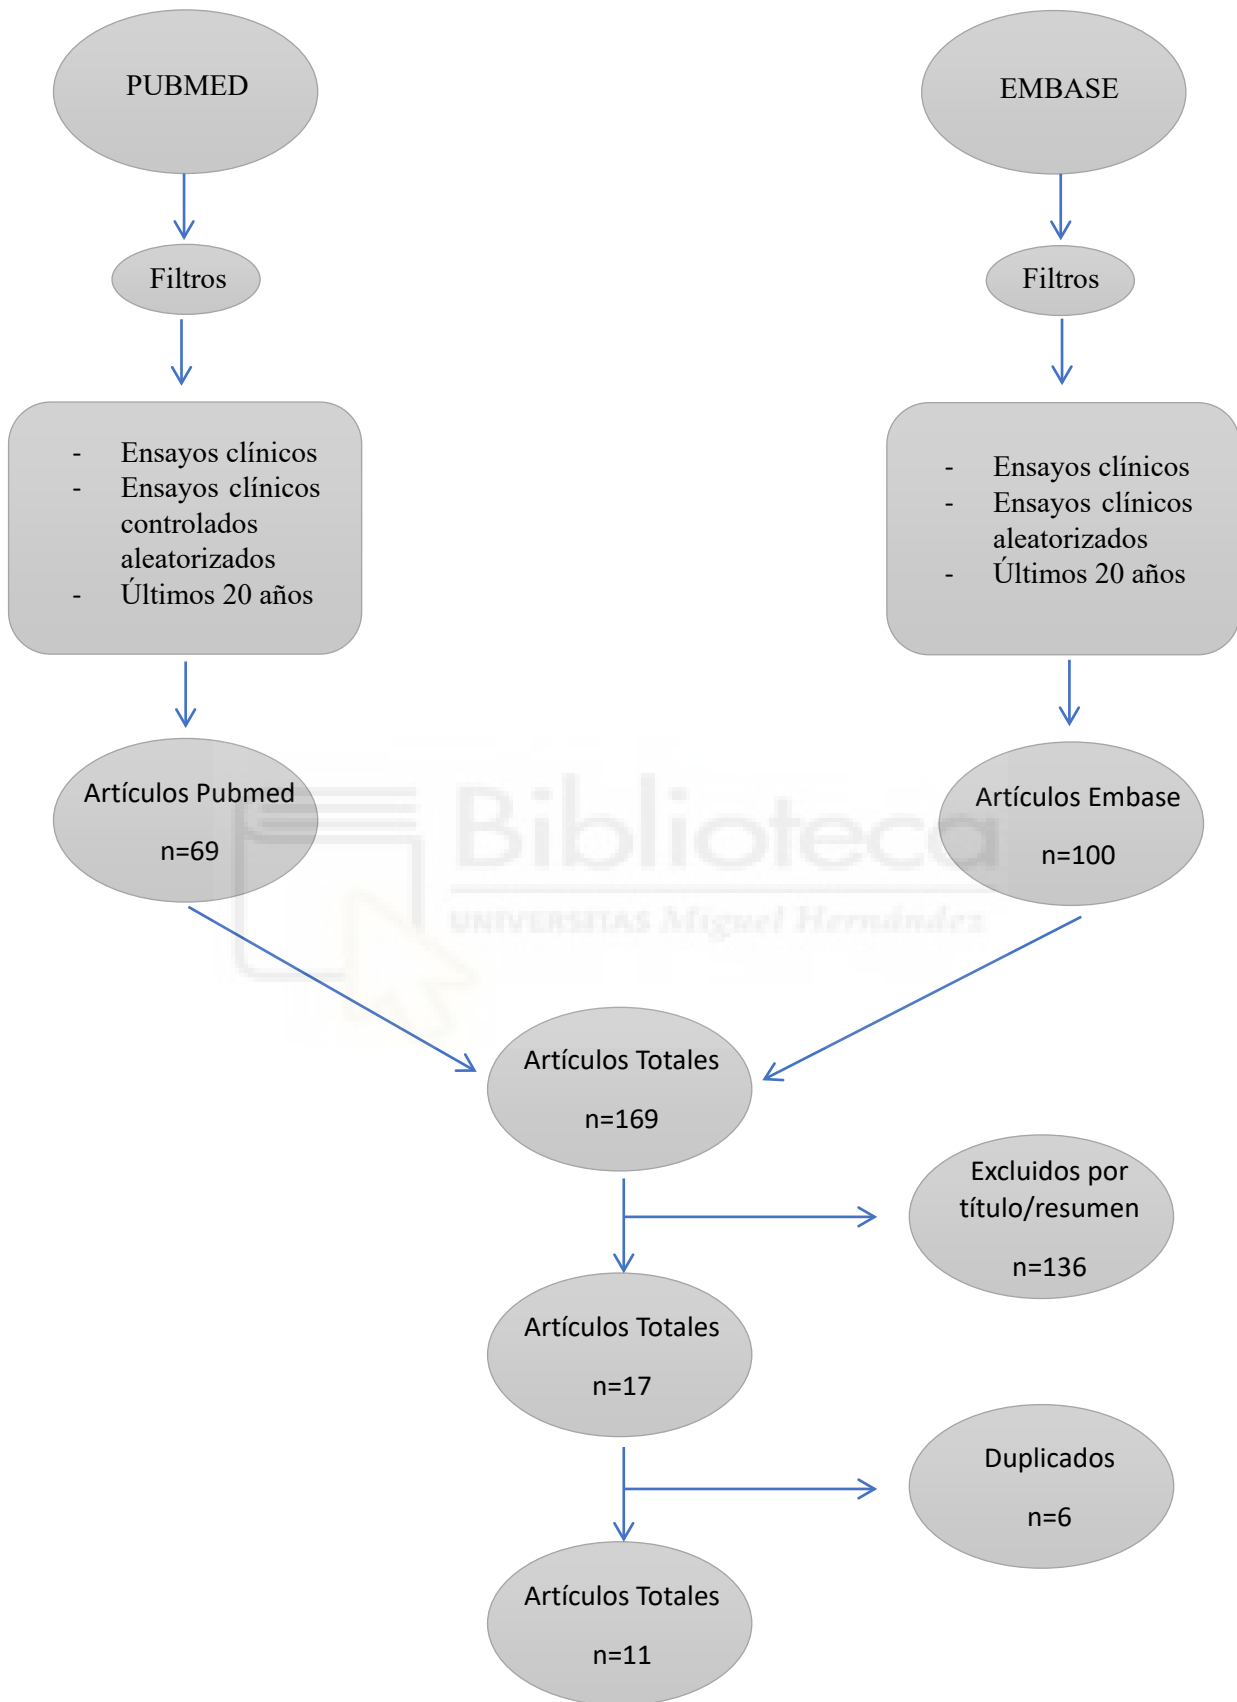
PUBMED

Filtros

- Ensayos clínicos
- Ensayos clínicos controlados aleatorizados
- Últimos 20 años

Artículos Pubmed

n=69

EMBASE

Filtros

- Ensayos clínicos
- Ensayos clínicos aleatorizados
- Últimos 20 años

Artículos Embase

n=100

Biblioteca
UNIVERSITAS Miguel Hernández

Artículos Totales

n=169

Excluidos por título/resumen

n=136

Artículos Totales

n=17

Duplicados

n=6

Artículos Totales

n=11